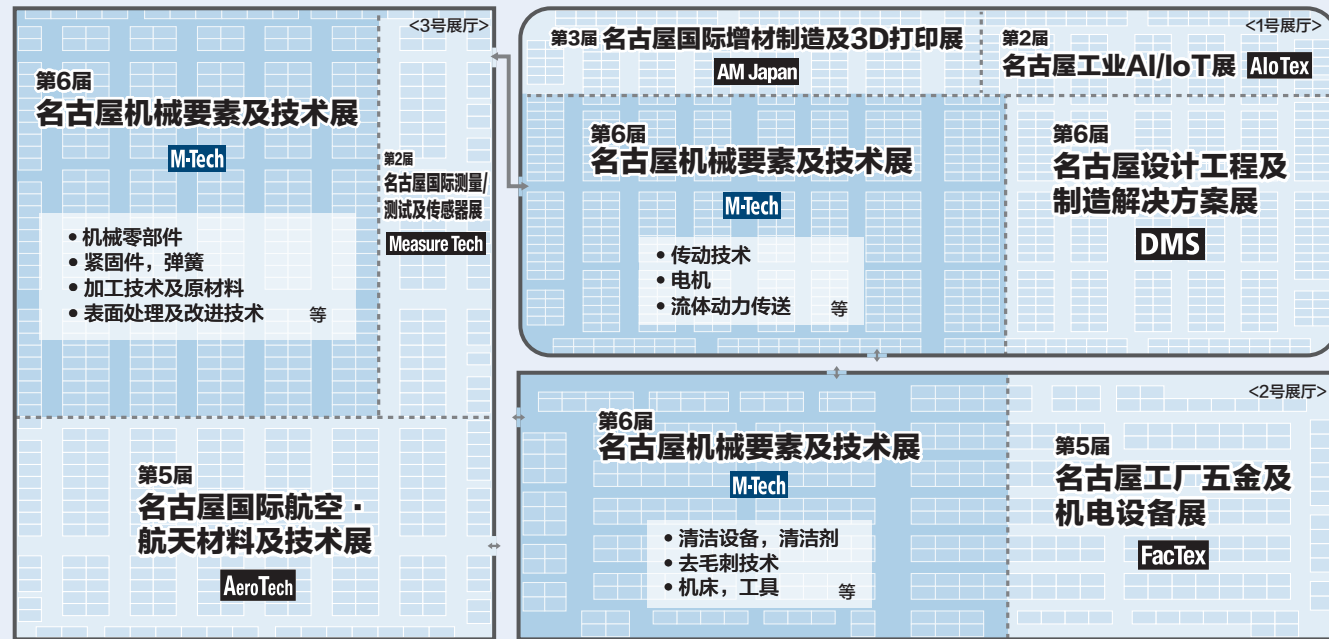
<3号展厅>

第6届
名古屋机械要素及技术展
M-Tech

• 机械零部件
• 紧固件，弹簧
• 加工技术及原材料
• 表面处理及改进技术 等

第2届
名古屋国际测量/测试及传感器展
Measure Tech

第5届
名古屋国际航空・航天材料及技术展
AeroTech

第3届 名古屋国际增材制造及3D打印展
AM Japan

第2届
名古屋工业AI/IoT展 AIoTex

<1号展厅>

第6届
名古屋机械要素及技术展
M-Tech

• 传动技术
• 电机
• 流体动力传送 等

第6届
名古屋设计工程及制造解决方案展
DMS

第6届
名古屋机械要素及技术展
M-Tech

• 清洁设备，清洁剂
• 去毛刺技术
• 机床，工具 等

<2号展厅>

第5届
名古屋工厂五金及机电设备展
FacTex